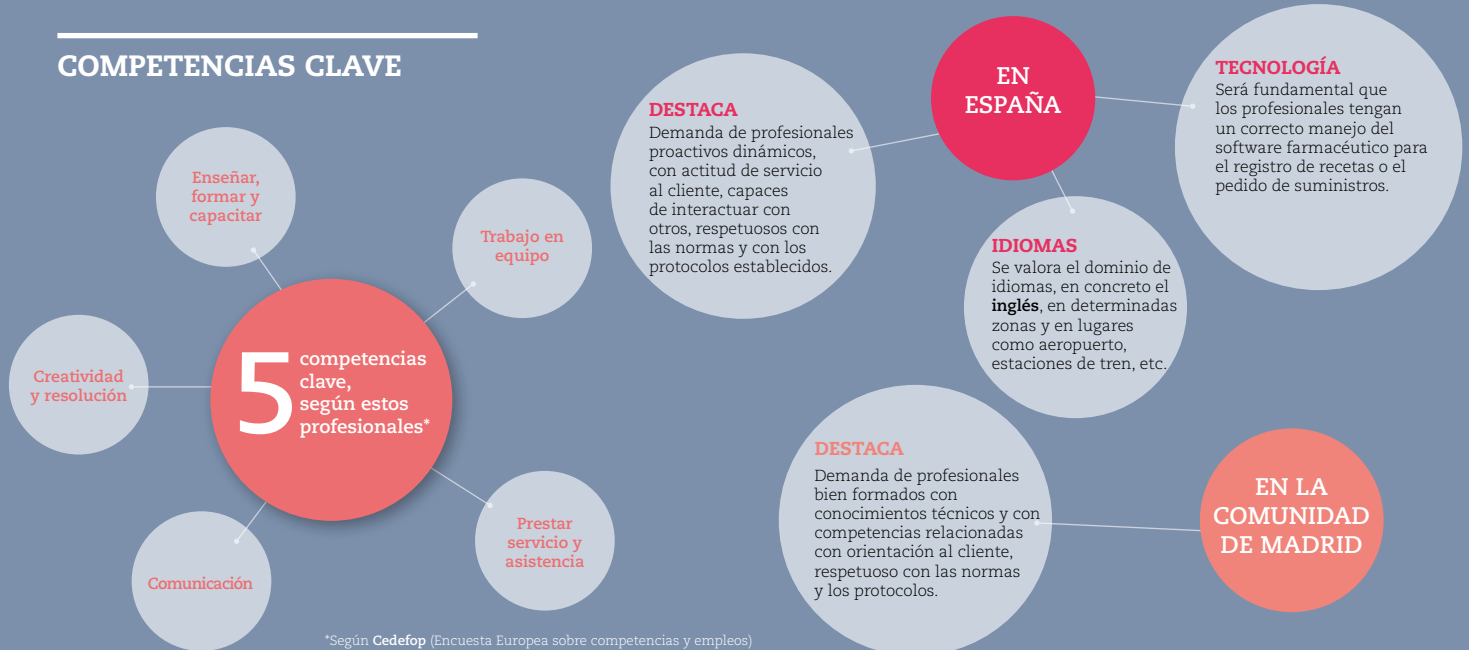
COMPETENCIAS CLAVE

Enseñar, formar y capacitar

Trabajo en equipo

Creatividad y resolución

5 competencias clave, según estos profesionales*

Comunicación

Prestar servicio y asistencia

DESTACA
Demanda de profesionales proactivos dinámicos, con actitud de servicio al cliente, capaces de interactuar con otros, respetuosos con las normas y con los protocolos establecidos.

EN ESPAÑA

TECNOLOGÍA
Será fundamental que los profesionales tengan un correcto manejo del software farmacéutico para el registro de recetas o el pedido de suministros.

IDIOMAS
Se valora el dominio de idiomas, en concreto el **inglés**, en determinadas zonas y en lugares como aeropuerto, estaciones de tren, etc.

DESTACA
Demanda de profesionales bien formados con conocimientos técnicos y con competencias relacionadas con orientación al cliente, respetuoso con las normas y los protocolos.

EN LA COMUNIDAD DE MADRID

*Según **Cedefop** (Encuesta Europea sobre competencias y empleos)